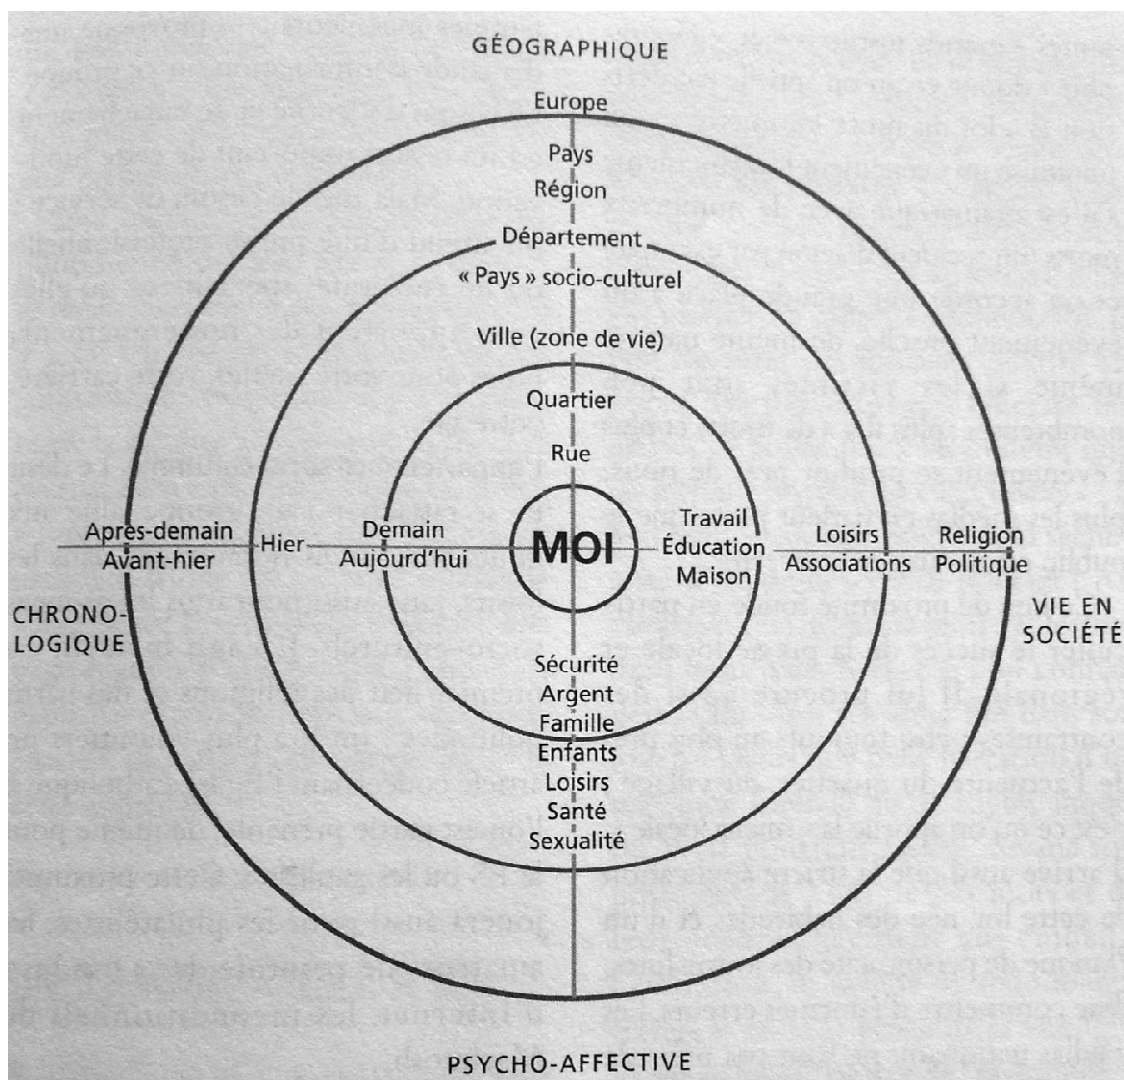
GÉOGRAPHIQUE

Europe
Pays
Région
Département
« Pays » socio-culturel
Ville (zone de vie)
Quartier
Rue

Après-demain
Avant-hier
Hier
Demain
Aujourd'hui

MOI

Travail
Éducation
Maison
Loisirs
Associations
Religion
Politique

CHRONO-LOGIQUE

VIE EN SOCIÉTÉ

Sécurité
Argent
Famille
Enfants
Loisirs
Santé
Sexualité

PSYCHO-AFFECTIVE